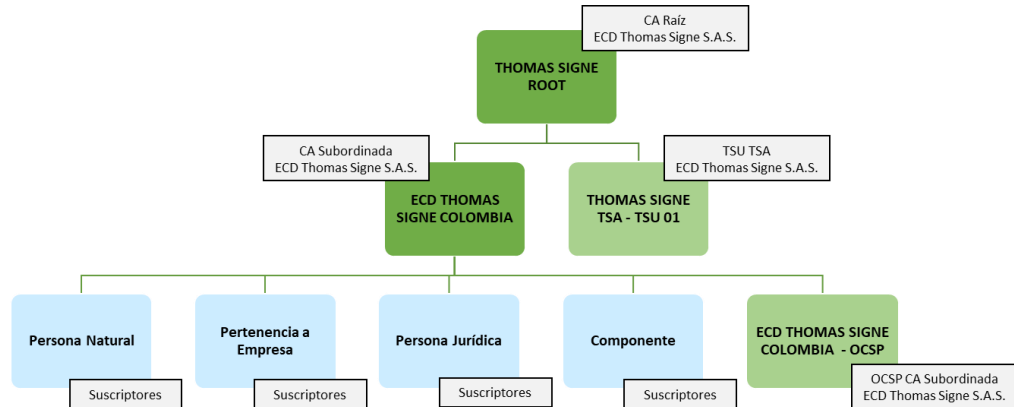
CA Raíz
ECD Thomas Signe S.A.S.

THOMAS SIGNE ROOT

CA Subordinada
ECD Thomas Signe S.A.S.

ECD THOMAS SIGNE COLOMBIA

TSU TSA
ECD Thomas Signe S.A.S.

THOMAS SIGNE TSA - TSU 01

Persona Natural

Suscriptores

Pertenencia a Empresa

Suscriptores

Persona Jurídica

Suscriptores

Componente

Suscriptores

ECD THOMAS SIGNE COLOMBIA - OCSP

OCSP CA Subordinada
ECD Thomas Signe S.A.S.